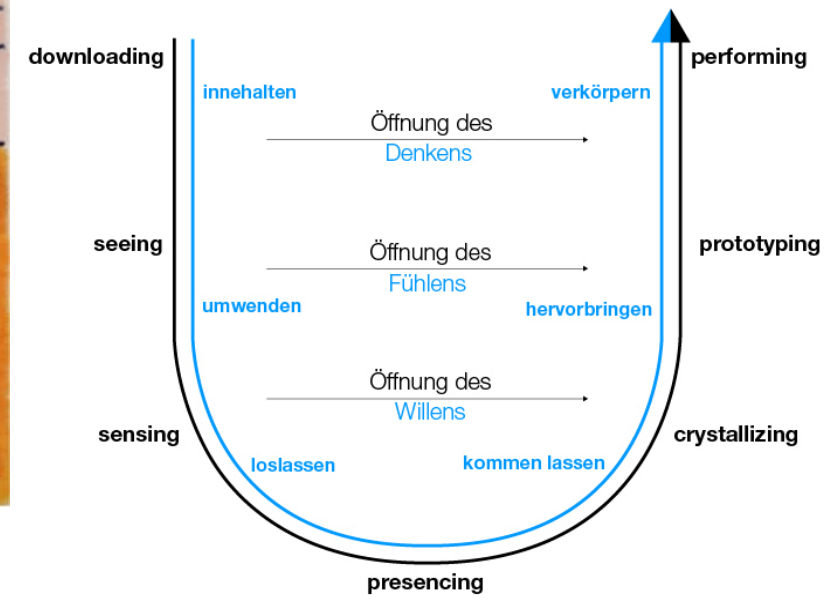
downloading

innehalten

verkörpern

performing

Öffnung des
Denkens

seeing

Öffnung des
Fühlens

prototyping

umwenden

hervorbringen

Öffnung des
Willens

sensing

loslassen

kommen lassen

crystallizing

presencing